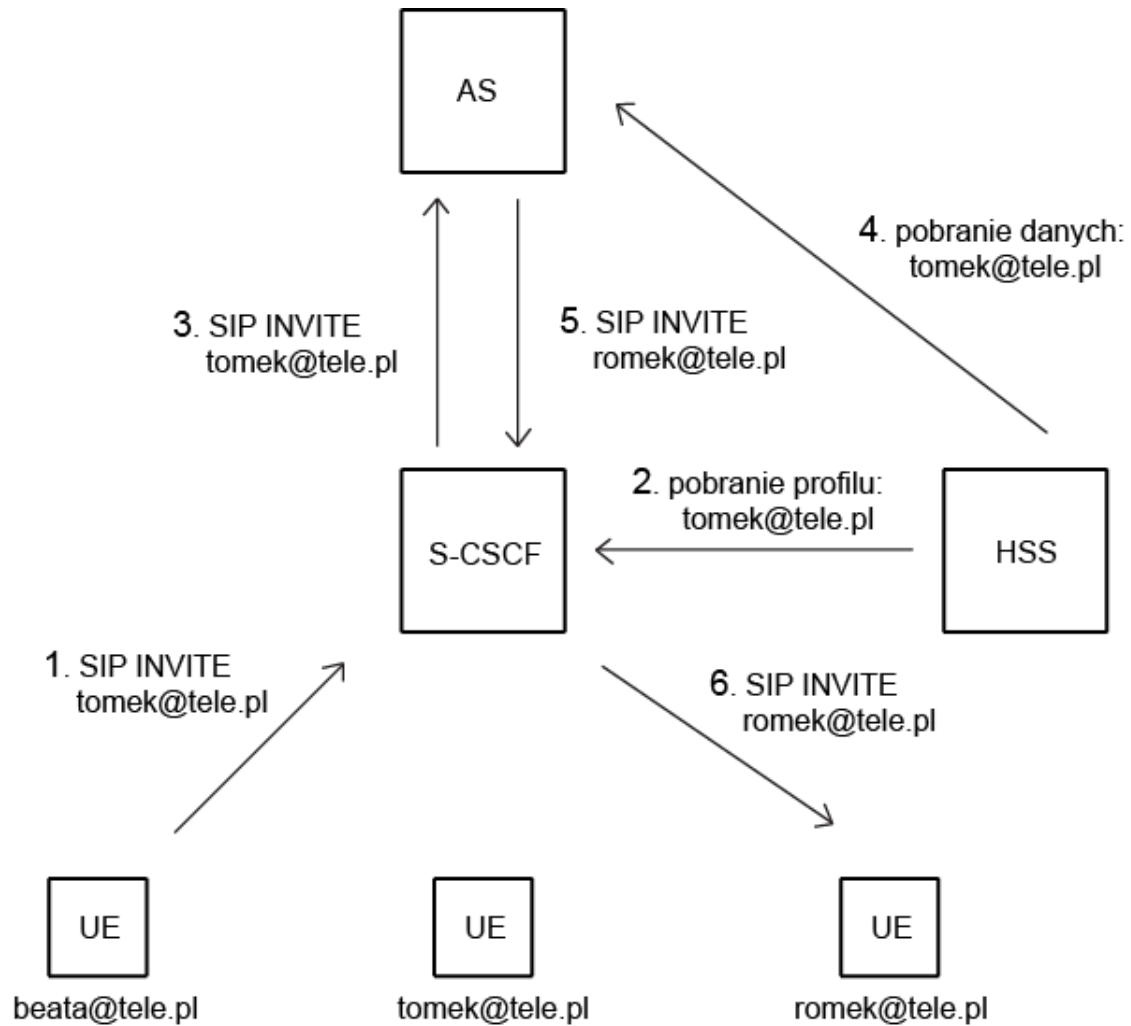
AS

4. pobranie danych: tomek@tele.pl

3. SIP INVITE tomek@tele.pl

5. SIP INVITE romek@tele.pl

2. pobranie profilu: tomek@tele.pl

S-CSCF

HSS

1. SIP INVITE tomek@tele.pl

6. SIP INVITE romek@tele.pl

UE

beata@tele.pl

UE

tomek@tele.pl

UE

romek@tele.pl